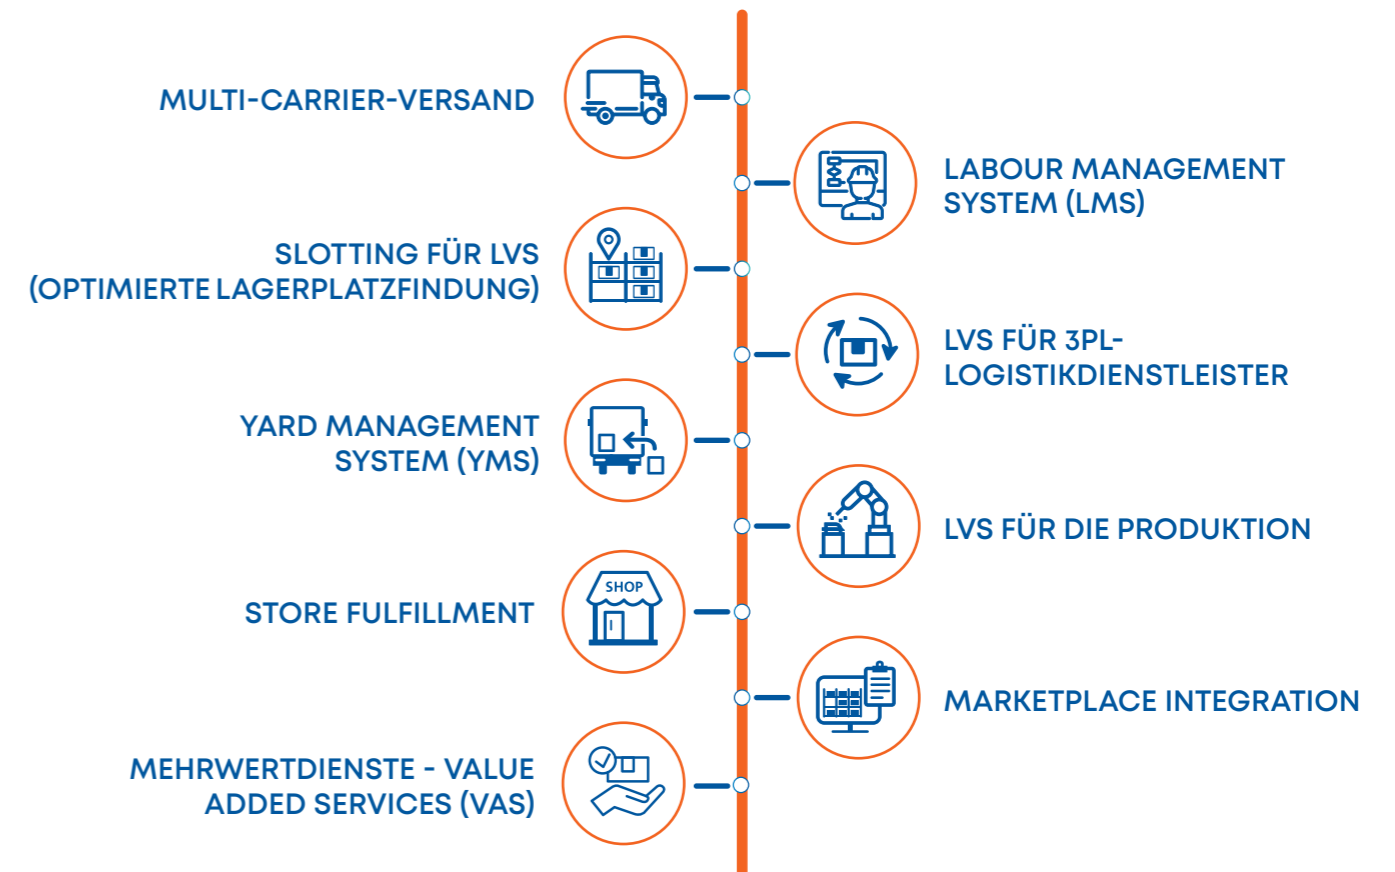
MULTI-CARRIER-VERSAND

LABOUR MANAGEMENT SYSTEM (LMS)

SLOTTING FÜR LVS (OPTIMIERTE LAGERPLATZFINDUNG)

LVS FÜR 3PL-LOGISTIKDIENSTLEISTER

YARD MANAGEMENT SYSTEM (YMS)

LVS FÜR DIE PRODUKTION

SHOP

STORE FULFILLMENT

MARKETPLACE INTEGRATION

MEHRWERTDIENSTE - VALUE ADDED SERVICES (VAS)